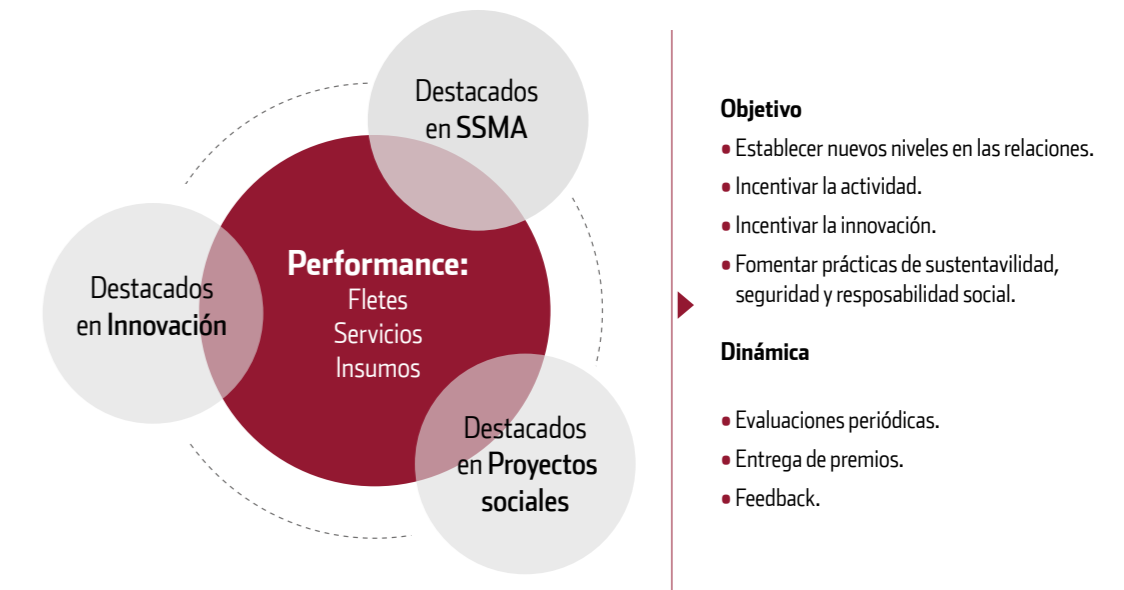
Destacados en SSMA

Destacados en Innovación

Performance:
Fletes
Servicios
Insumos

Destacados en Proyectos sociales

Objetivo
• Establecer nuevos niveles en las relaciones.
• Incentivar la actividad.
• Incentivar la innovación.
• Fomentar prácticas de sustentavilidad, seguridad y resposabilidad social.

Dinámica
• Evaluaciones periódicas.
• Entrega de premios.
• Feedback.